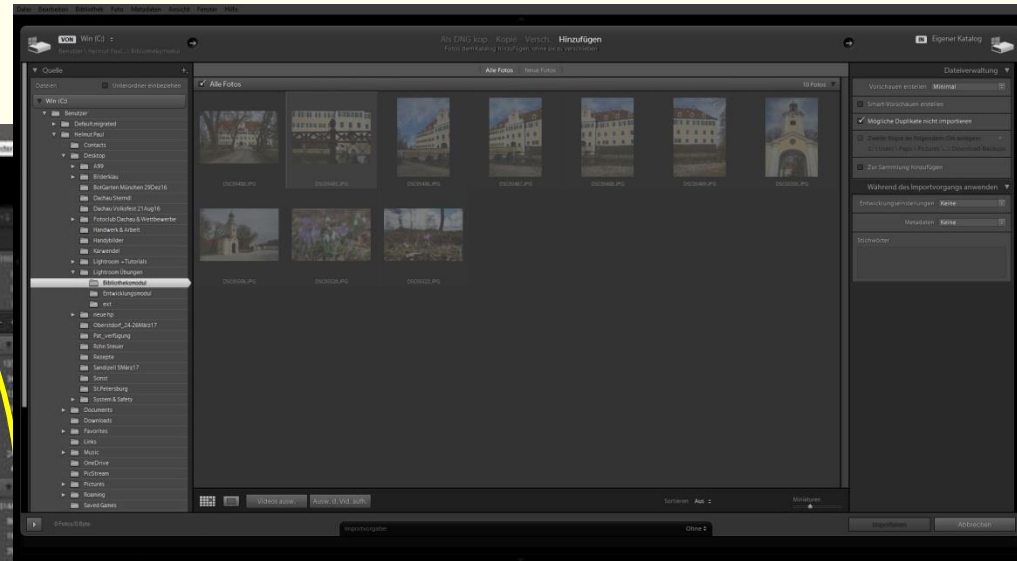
Datei Bearbeiten Bibliothek Foto Metadaten Ansicht Fenster Hilfe

VON Win (C:) ÷
Benutzer \ Helmut Paul \ ... \ Bibliotheksmodul

Als DNG kop. Kopie Versch. Hinzufügen
Fotos dem Katalog hinzufügen ohne sie zu verschieben

IN Eigener Katalog

▼ Quelle +
Dateien Unterordner einbeziehen
▼ Win (C:)
▼ Benutzer
► Defaultmigrated
▼ Helmut Paul
Contacts
▼ Desktop
► A99
► Bilderklau
BotGarten München 29Dez16
Dachau Sterndl
Dachau Volksfest 21Aug16
► Fotoclub Dachau & Wettbewerbe
Handwerk & Arbeit
Handybilder
Karwendel
► Lightroom + Tutorials
▼ Lightroom Übungen
Bibliotheksmodul
Entwicklungsmodul
ext
► neue hp
Oberstdorf_24-26März17
Pat_verfügung
Rohr Steiner
Rezepte
Sandizell 5März17
Sonst
St.Petersburg
► System & Safety
► Documents
Downloads
► Favorites
Links
► Music
OneDrive
PicStream
► Pictures
► Roaming
Saved Games

Alle Fotos Neue Fotos
✓ Alle Fotos
10 Fotos

DSC05480.JPG
DSC05481.JPG
DSC05486.JPG
DSC05487.JPG
DSC05488.JPG
DSC05489.JPG
DSC05505.JPG
DSC05506.JPG
DSC05520.JPG
DSC05522.JPG

Videos ausw. Ausw. d. Vid. aufh.
Sortieren Aus ÷
Miniaturen

Dateiverwaltung ▼
Vorschauen erstellen Minimal
Smart-Vorschauen erstellen
✓ Mögliche Duplikate nicht importieren
Zweite Kopie an folgendem Ort anlegen:
C: \ Users \ Paul \ Pictures \ ...\ Download-Backups
Zur Sammlung hinzufügen
Während des Importvorgangs anwenden ▼
Entwicklungseinstellungen Keine
Metadaten Keine
Stichwörter

0 Fotos / 0 Byte
Importvorgabe
Ohne ÷
Importieren Abbrechen